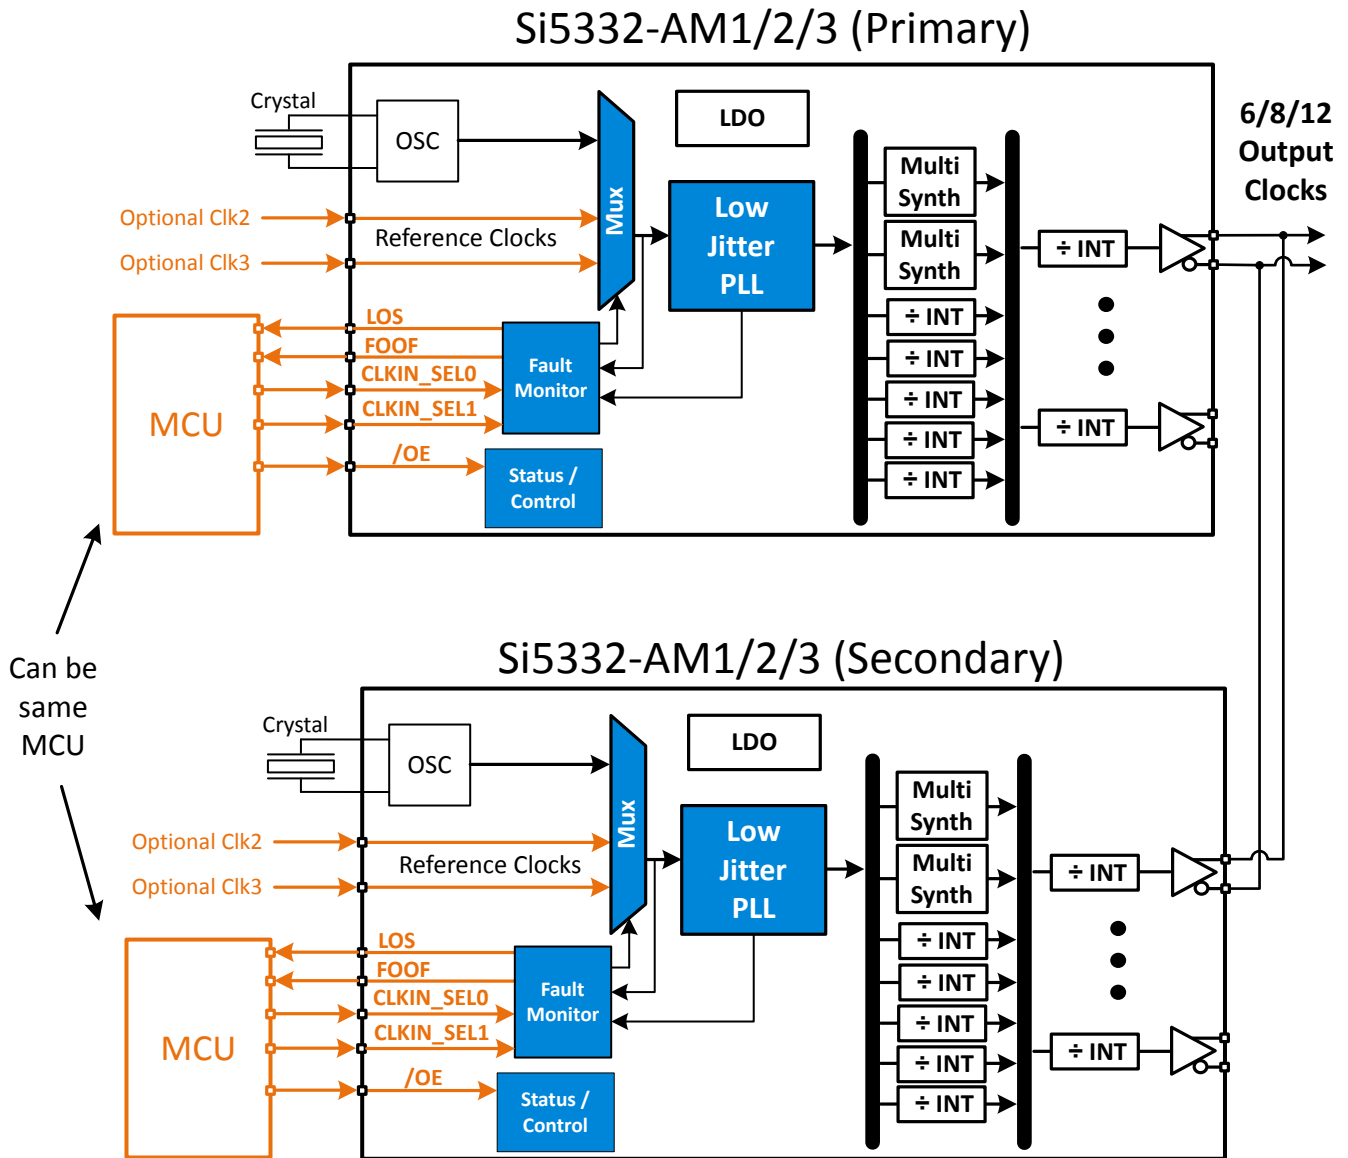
Si5332-AM1/2/3 (Primary)

Crystal
OSC
Optional Clk2
Reference Clocks
Optional Clk3
Mux
LDO
Low Jitter PLL
Multi Synth
Multi Synth
÷ INT
÷ INT
÷ INT
÷ INT
÷ INT
÷ INT
÷ INT
6/8/12 Output Clocks
LOS
FOOF
CLKIN_SEL0
CLKIN_SEL1
/OE
Fault Monitor
Status / Control
MCU

Can be same MCU

Si5332-AM1/2/3 (Secondary)

Crystal
OSC
Optional Clk2
Reference Clocks
Optional Clk3
Mux
LDO
Low Jitter PLL
Multi Synth
Multi Synth
÷ INT
÷ INT
÷ INT
÷ INT
÷ INT
÷ INT
÷ INT
LOS
FOOF
CLKIN_SEL0
CLKIN_SEL1
/OE
Fault Monitor
Status / Control
MCU